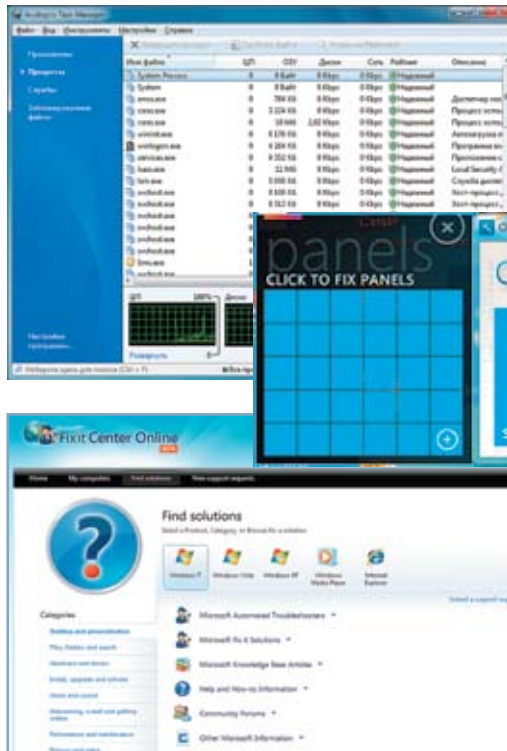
AnVir Task Manager

Файл Вид Инструменты Настройки Справка

Приложения

Процессы

Службы

Автозагрузка

Имя файла

ЦП

ОЗУ

Диски

Сеть

Рейтинг

Описание

System Process

System

smss.exe

csrss.exe

csrss.exe

wininit.exe

winlogon.exe

services.exe

lsass.exe

lsm.exe

svchost.exe

svchost.exe

svchost.exe

svchost.exe

Надежный

Диспетчер сеа

Процесс испол

Процесс испол

Автозагрузка п

Программа вх

Приложение с

Local Security A

Служба диспет

Хост-процесс

Хост-процесс

Хост-процесс

ЦП

Диски

Развернуть

Настройки

panels

CLICK TO FIX PANELS

Fixit Center Online

Home

My computers

Find solutions

View support requests

Find solutions

Select a Product, Category, or Browse for a solution

Windows 7

Windows Vista

Windows XP

Windows Media Player

Internet Explorer

Categories

Desktop and personalization

Files, folders and search

Hardware and devices

Install, upgrade and activate

Music and sound

Networking, e-mail and getting online

Performance and maintenance

Microsoft Automated Troubleshooters

Microsoft Fix it Solutions

Microsoft Knowledge Base Articles

Help and How-to Information

Community Forums

Other Microsoft Information